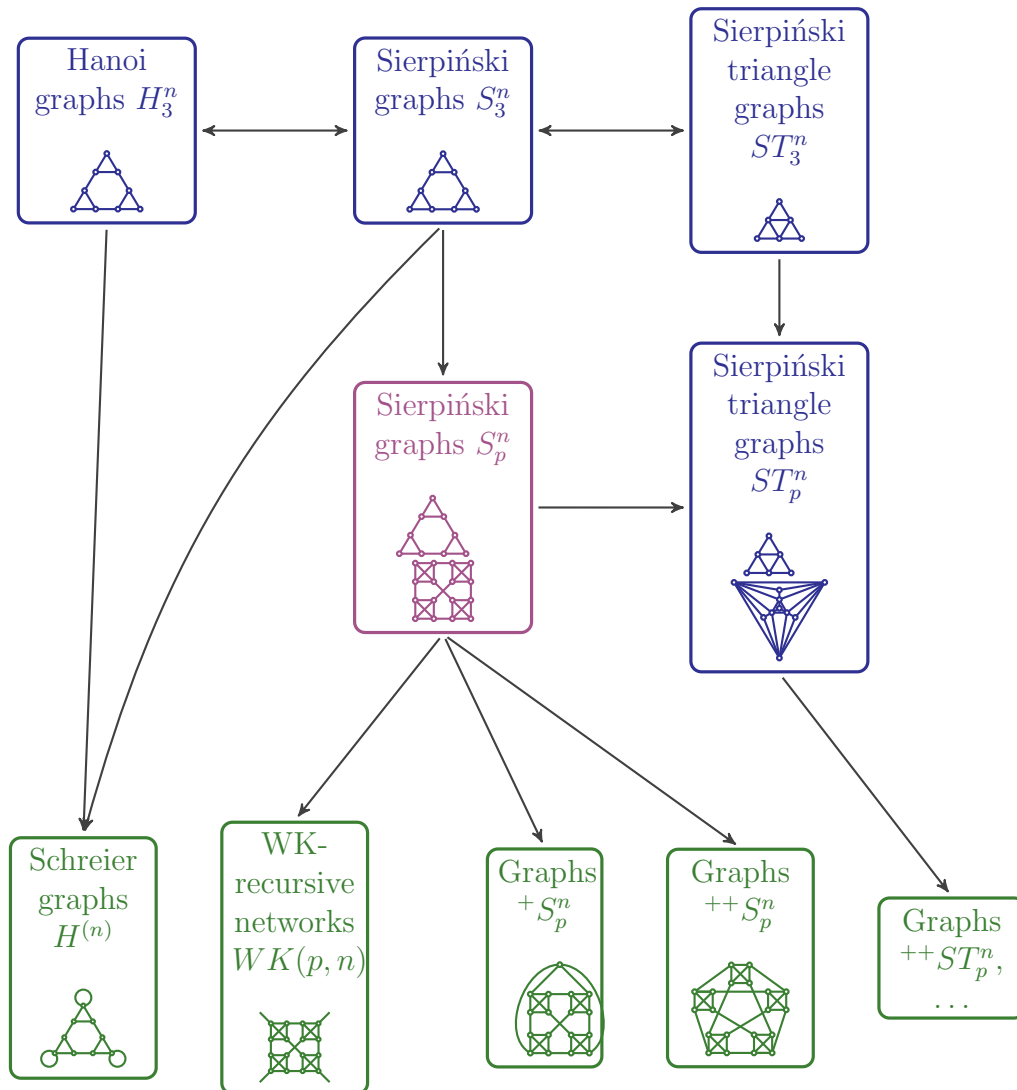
Hanoi graphs $H_3^n$

Sierpiński graphs $S_3^n$

Sierpiński triangle graphs $ST_3^n$

Sierpiński graphs $S_p^n$

Sierpiński triangle graphs $ST_p^n$

Schreier graphs $H^{(n)}$

WK-recursive networks $WK(p,n)$

Graphs $^{+}S_p^n$

Graphs $^{++}S_p^n$

Graphs $^{++}ST_p^n$, ...